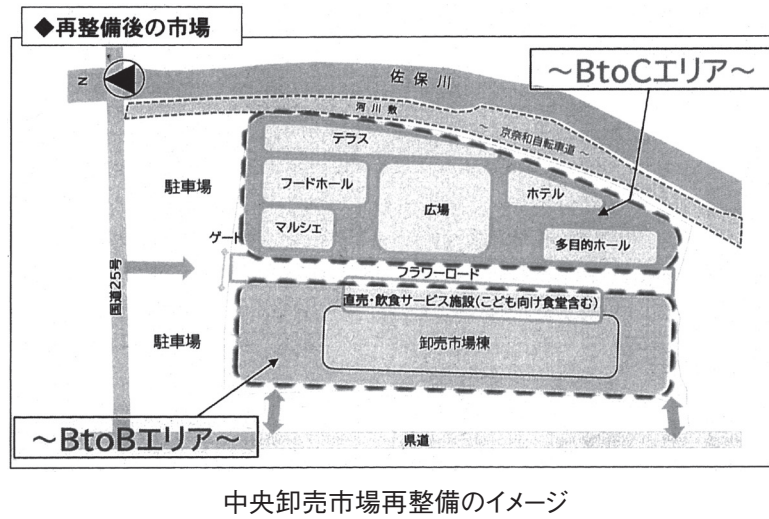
◆再整備後の市場

N

佐保川

河川敷

～京奈和自転車道～

～BtoCエリア～

テラス

駐車場

フードホール

広場

ホテル

マルシェ

多目的ホール

ゲート

国道25号

フラワーロード

直売・飲食サービス施設(こども向け食堂含む)

駐車場

卸売市場棟

～BtoBエリア～

県道

中央卸売市場再整備のイメージ